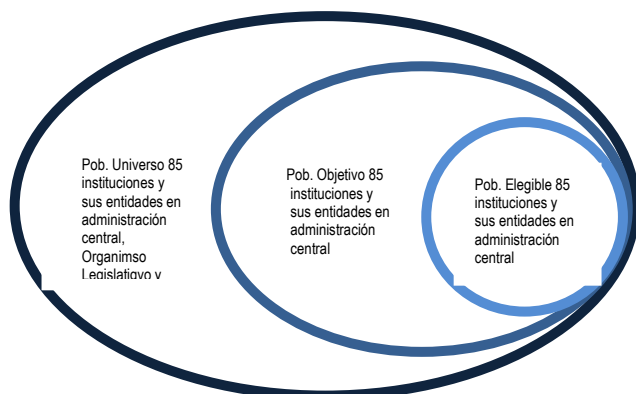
Pob. Universo 85 instituciones y sus entidades en administración central, Organismo Legislativo y

Pob. Objetivo 85 instituciones y sus entidades en administración central

Pob. Elegible 85 instituciones y sus entidades en administración central